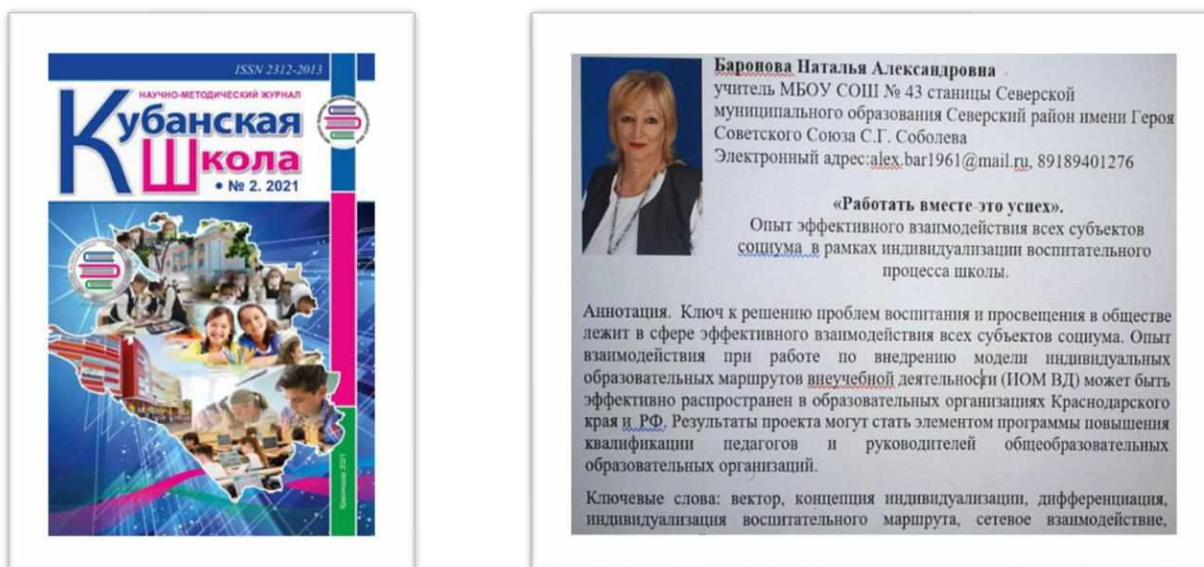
ISSN 2312-2013

НАУЧНО-МЕТОДИЧЕСКИЙ ЖУРНАЛ

Кубанская Школа

• № 2. 2021

Краснодар 2021

Баронова Наталья Александровна
учитель МБОУ СОШ № 43 станицы Северской муниципального образования Северский район имени Героя Советского Союза С.Г. Соболева
Электронный адрес:alex.bar1961@mail.ru, 89189401276

«Работать вместе-это успех».
Опыт эффективного взаимодействия всех субъектов социума в рамках индивидуализации воспитательного процесса школы.

Аннотация. Ключ к решению проблем воспитания и просвещения в обществе лежит в сфере эффективного взаимодействия всех субъектов социума. Опыт взаимодействия при работе по внедрению модели индивидуальных образовательных маршрутов внеучебной деятельности (ИОМ ВД) может быть эффективно распространен в образовательных организациях Краснодарского края и РФ. Результаты проекта могут стать элементом программы повышения квалификации педагогов и руководителей общеобразовательных образовательных организаций.

Ключевые слова: вектор, концепция индивидуализации, дифференциация, индивидуализация воспитательного маршрута, сетевое взаимодействие,